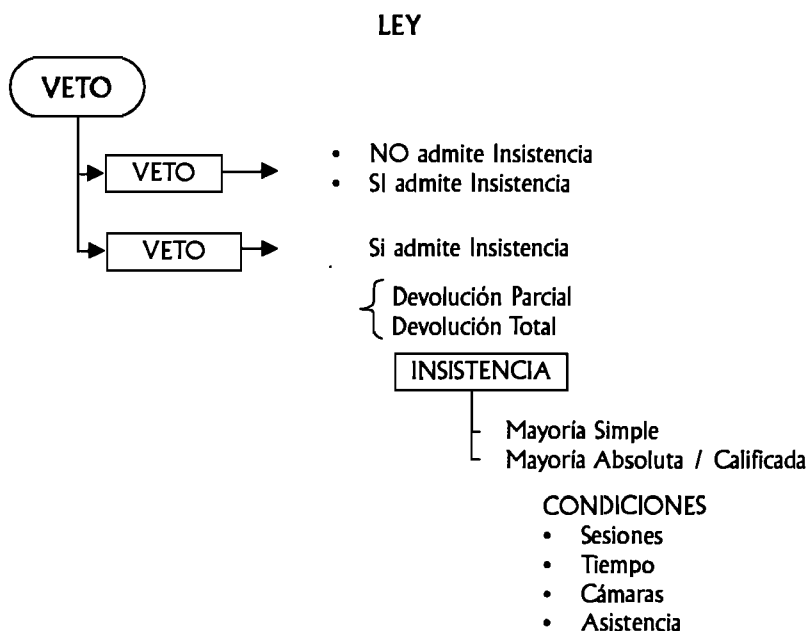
LEY

VETO

VETO

- NO admite Insistencia
- SI admite Insistencia

VETO

Si admite Insistencia

Devolución Parcial
Devolución Total

INSISTENCIA

Mayoría Simple
Mayoría Absoluta / Calificada

CONDICIONES
- Sesiones
- Tiempo
- Cámaras
- Asistencia